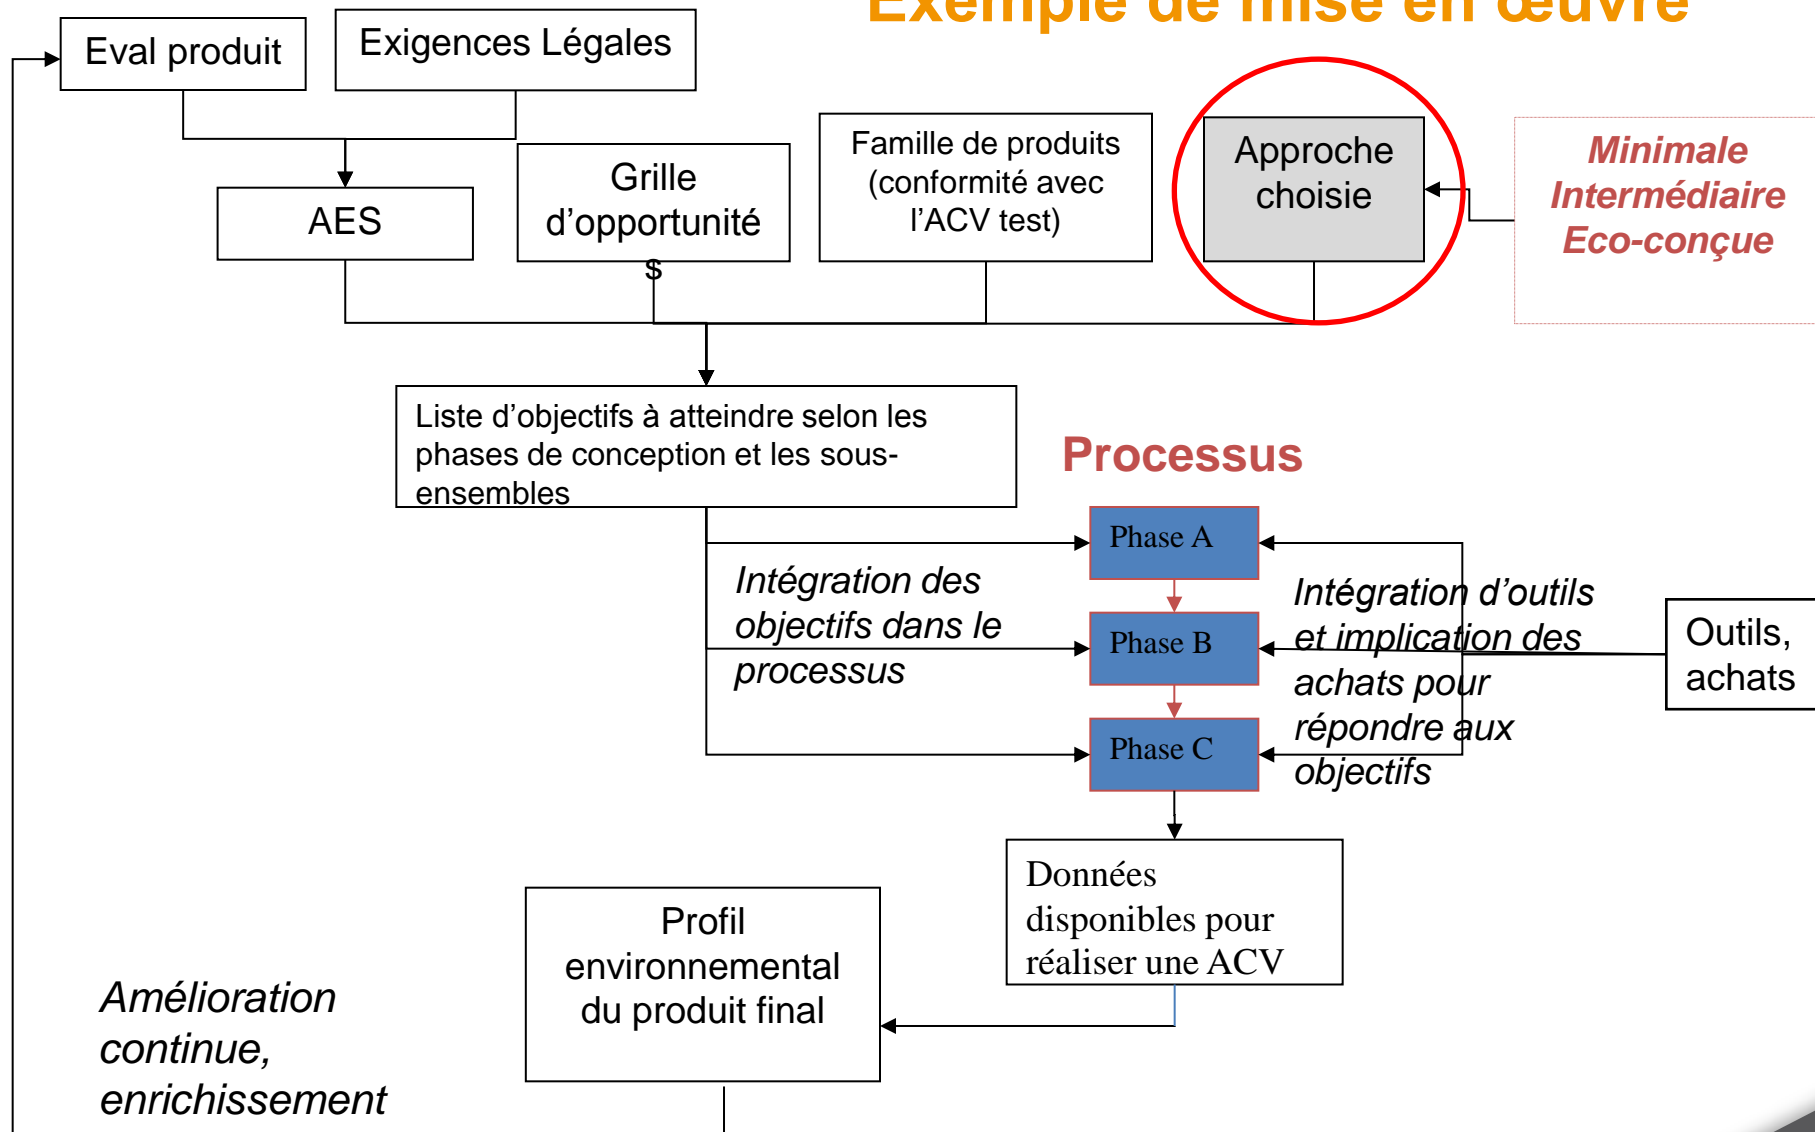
Exemple de mise en œuvre

Eval produit

Exigences Légales

AES

Grille d'opportunité

Famille de produits (conformité avec l'ACV test)

Approche choisie

Minimale
Intermédiaire
Eco-conçue

Liste d'objectifs à atteindre selon les phases de conception et les sous-ensembles

Processus

Phase A

Phase B

Phase C

Intégration des objectifs dans le processus

Intégration d'outils et implication des achats pour répondre aux objectifs

Outils, achats

Données disponibles pour réaliser une ACV

Profil environnemental du produit final

Amélioration continue, enrichissement